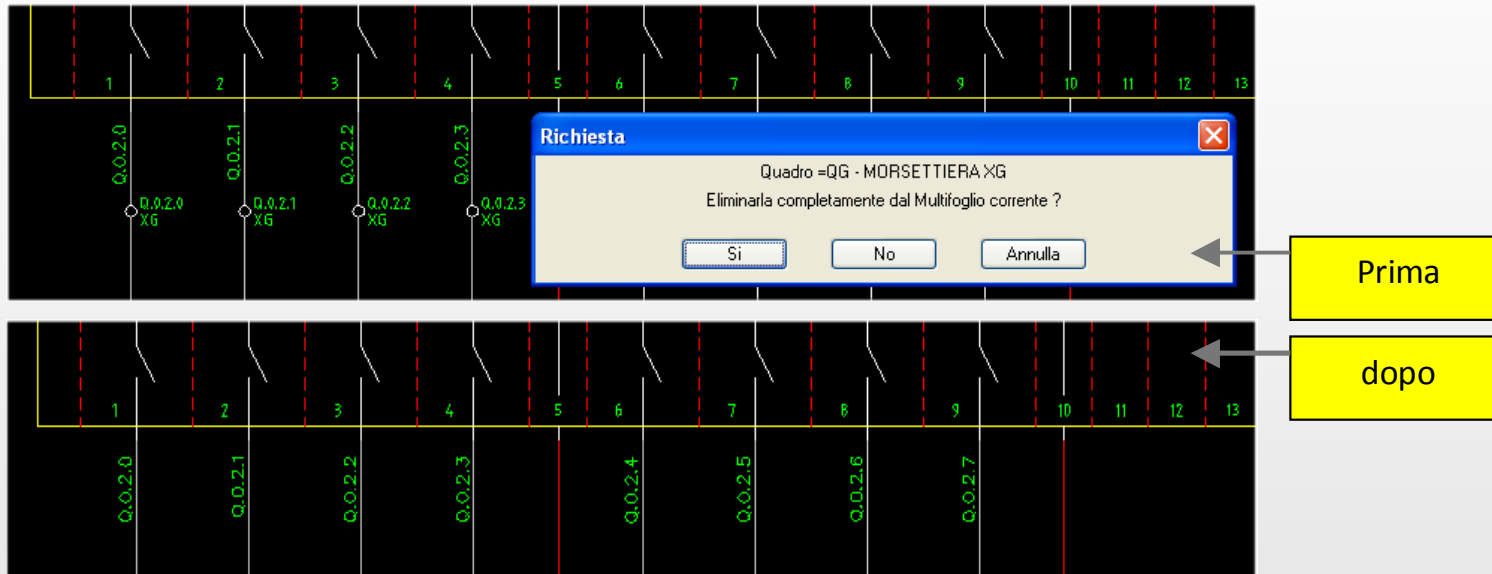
1 2 3 4 5 6 7 8 9 10 11 12 13

Q.0.2.0 Q.0.2.1 Q.0.2.2 Q.0.2.3

Q.0.2.0 XG Q.0.2.1 XG Q.0.2.2 XG Q.0.2.3 XG

Richiesta

Quadro =QG - MORSETTIERA XG
Eliminarla completamente dal Multifoglio corrente ?

Si No Annulla

Prima

1 2 3 4 5 6 7 8 9 10 11 12 13

Q.0.2.0 Q.0.2.1 Q.0.2.2 Q.0.2.3 Q.0.2.4 Q.0.2.5 Q.0.2.6 Q.0.2.7

dopo